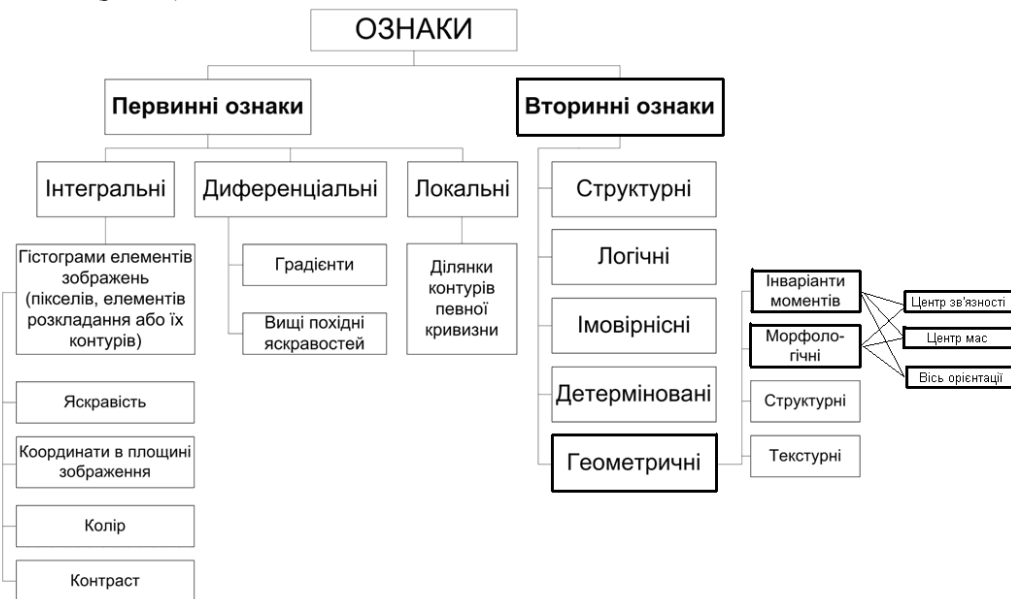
ОЗНАКИ

Первинні ознаки

Вторинні ознаки

Інтегральні

Диференціальні

Локальні

Гістограми елементів зображень (пікселів, елементів розкладання або їх контурів)

Яскравість

Координати в площині зображення

Колір

Контраст

Градієнти

Вищі похідні яскравостей

Ділянки контурів певної кривизни

Структурні

Логічні

Імовірнісні

Детерміновані

Геометричні

Інваріанти моментів

Морфологічні

Структурні

Текстурні

Центр зв'язності

Центр мас

Вісь орієнтації